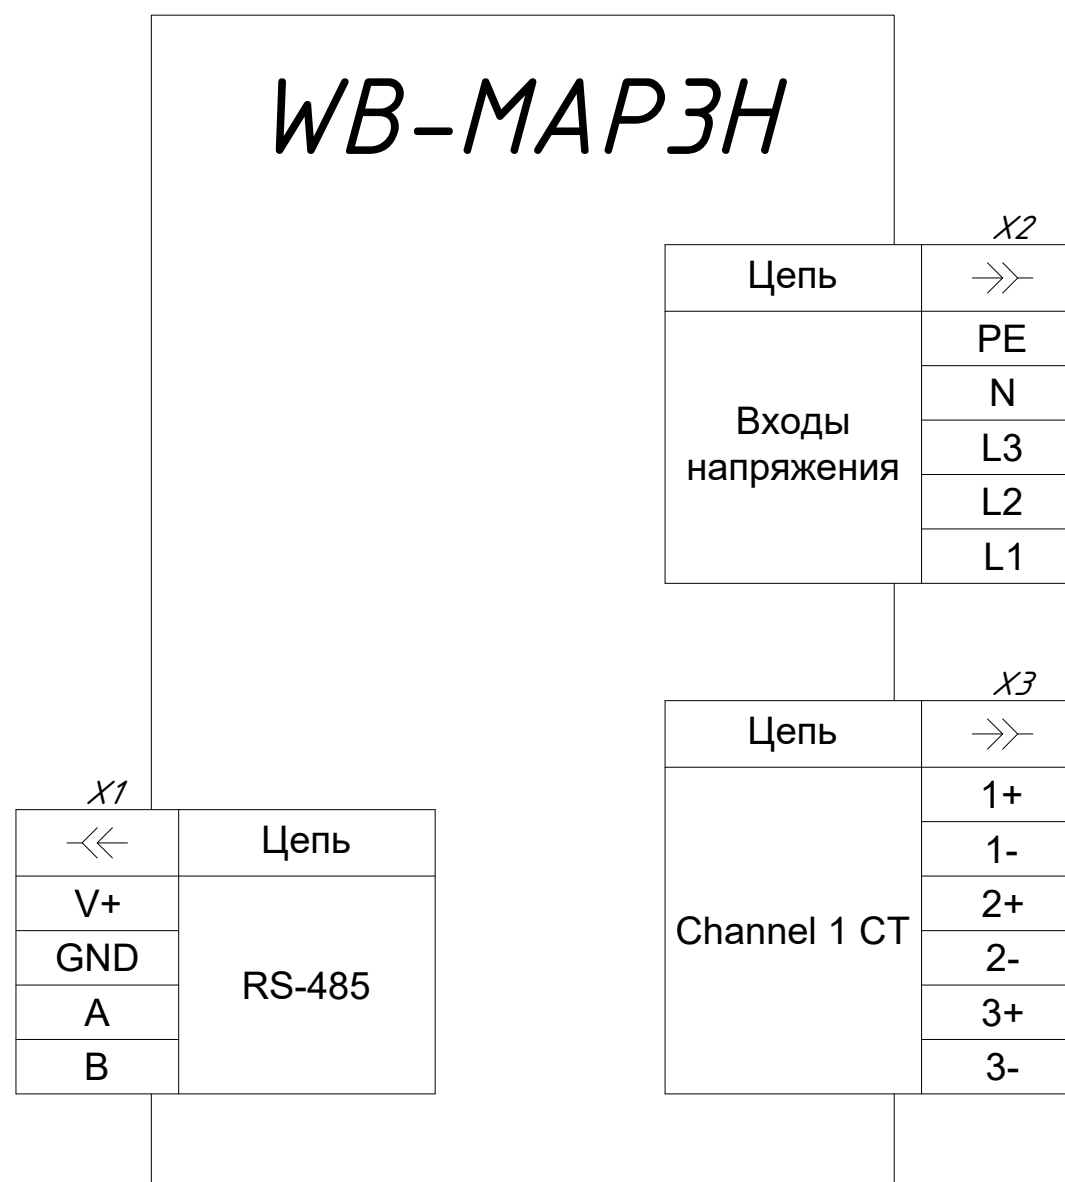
WB-MAP3H

X2

| Цепь | $\rightarrow\!\!\succ$ |
|---|---|
| Входы напряжения | PE |
| | N |
| | L3 |
| | L2 |
| | L1 |

X3

| Цепь | $\rightarrow\!\!\succ$ |
|---|---|
| Channel 1 CT | 1+ |
| | 1- |
| | 2+ |
| | 2- |
| | 3+ |
| | 3- |

X1

| $\prec\!\!\leftarrow$ | Цепь |
|---|---|
| V+ | RS-485 |
| GND | |
| A | |
| B | |